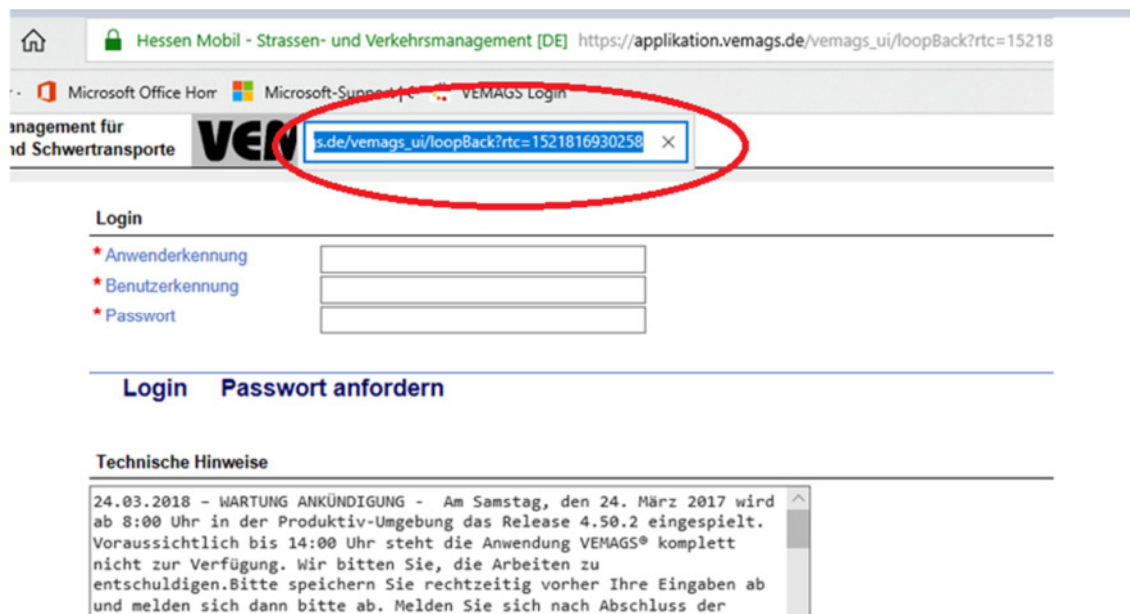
Hessen Mobil - Strassen- und Verkehrsmanagement [DE] https://applikation.vemags.de/vemags_ui/loopBack?rtc=15218

Microsoft Office Hom Microsoft-Support | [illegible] VEMAGS Login

anagement für
nd Schwertransporte

VEM

s.de/vemags_ui/loopBack?rtc=1521816930258 ×

Login

* Anwenderkennung
* Benutzerkennung
* Passwort

Login Passwort anfordern

Technische Hinweise

24.03.2018 – WARTUNG ANKÜNDIGUNG - Am Samstag, den 24. März 2017 wird ab 8:00 Uhr in der Produktiv-Umgebung das Release 4.50.2 eingespielt. Voraussichtlich bis 14:00 Uhr steht die Anwendung VEMAGS® komplett nicht zur Verfügung. Wir bitten Sie, die Arbeiten zu entschuldigen.Bitte speichern Sie rechtzeitig vorher Ihre Eingaben ab und melden sich dann bitte ab. Melden Sie sich nach Abschluss der